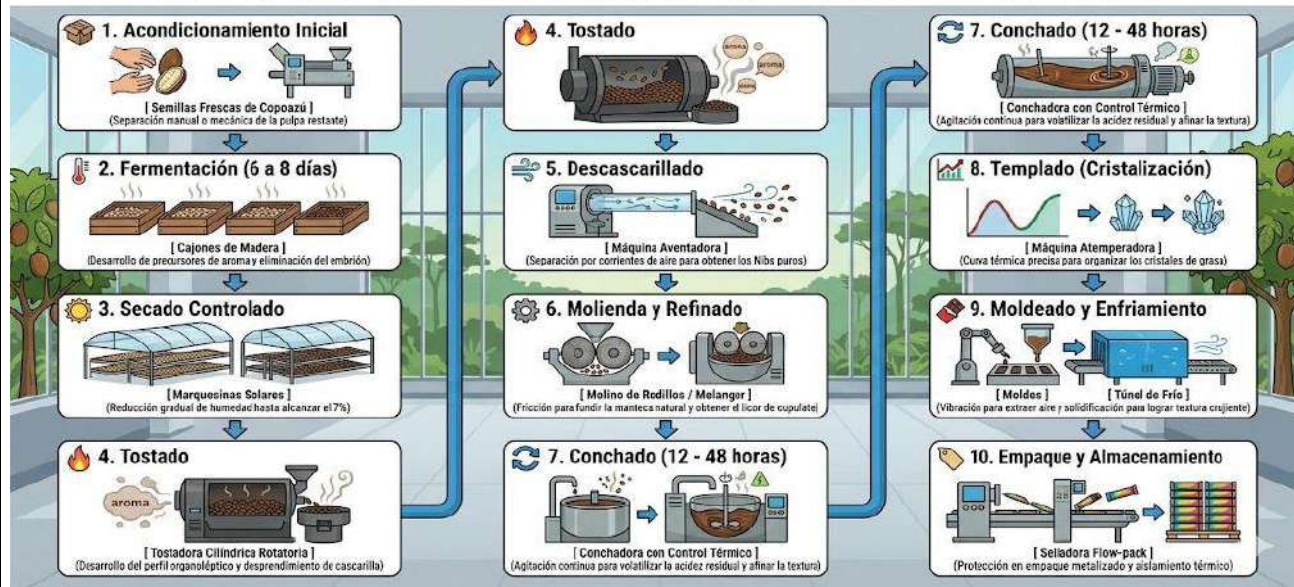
1. Acondicionamiento Inicial

[ Semillas Frescas de Copoazú ]
(Separación manual o mecánica de la pulpa restante)

2. Fermentación (6 a 8 días)

[ Cajones de Madera ]
(Desarrollo de precursores de aroma y eliminación del embrión)

3. Secado Controlado

[ Marquesinas Solares ]
(Reducción gradual de humedad hasta alcanzar el 7%)

4. Tostado

aroma

[ Tostadora Cilíndrica Rotatoria ]
(Desarrollo del perfil organoléptico y desprendimiento de cascarilla)

4. Tostado

aroma
aroma

5. Descascarillado

[ Máquina Aventadora ]
(Separación por corrientes de aire para obtener los Nibs puros)

6. Molienda y Refinado

[ Molino de Rodillos / Melangor ]
(Fricción para fundir la manteca natural y obtener el licor de cupulate)

7. Conchado (12 - 48 horas)

[ Conchadora con Control Térmico ]
(Agitación continua para volatilizar la acidez residual y afinar la textura)

7. Conchado (12 - 48 horas)

[ Conchadora con Control Térmico ]
(Agitación continua para volatilizar la acidez residual y afinar la textura)

8. Templado (Cristalización)

[ Máquina Atemperadora ]
(Cuva térmica precisa para organizar los cristales de grasa)

9. Moldeado y Enfriamiento

[ Moldes ]
[ Túnel de Frío ]
(Vibración para extraer aire y solidificación para lograr textura crujiente)

10. Empaque y Almacenamiento

[ Selladora Flow-pack ]
(Protección en empaque metalizado y aislamiento térmico)